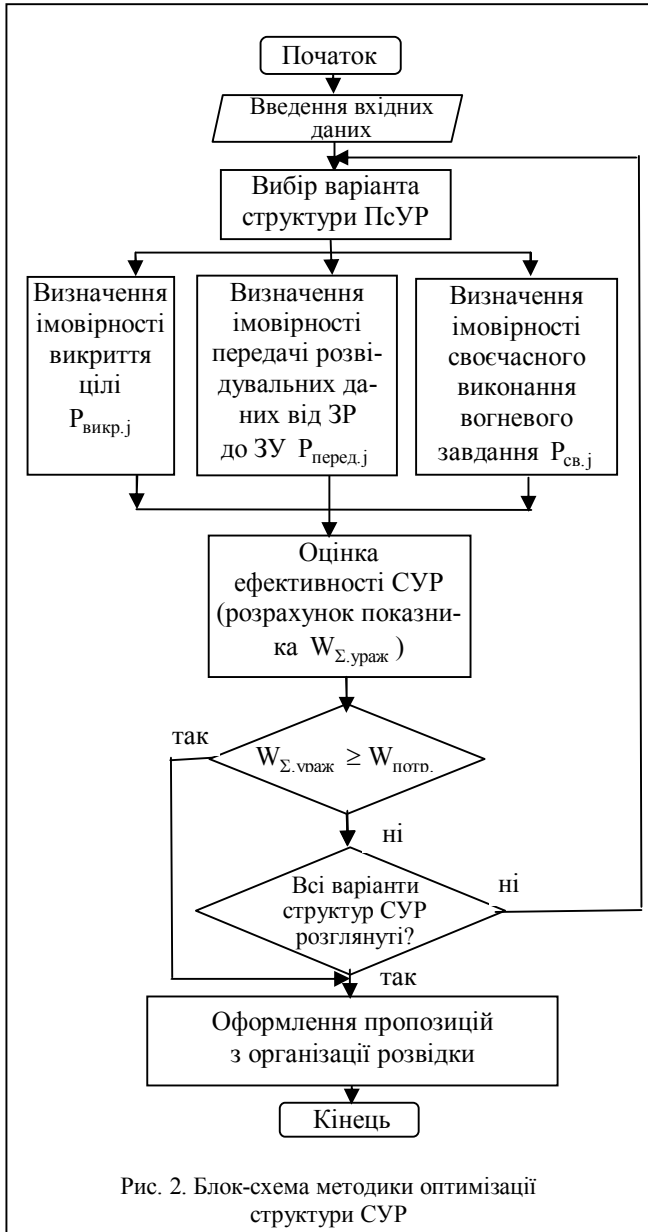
Початок

Введення вхідних даних

Вибір варіанта структури ПсУР

Визначення імовірності викриття цілі $P_{викр.j}$

Визначення імовірності передачі розвідувальних даних від ЗР до ЗУ $P_{перед.j}$

Визначення імовірності своєчасного виконання вогневого завдання $P_{св.j}$

Оцінка ефективності СУР (розрахунок показника $W_{\Sigma.ураж}$)

так

$W_{\Sigma.ураж} \geq W_{потр.}$

ні

Всі варіанти структур СУР розглянуті?

ні

так

Оформлення пропозицій з організації розвідки

Кінець

Рис. 2. Блок-схема методики оптимізації структури СУР